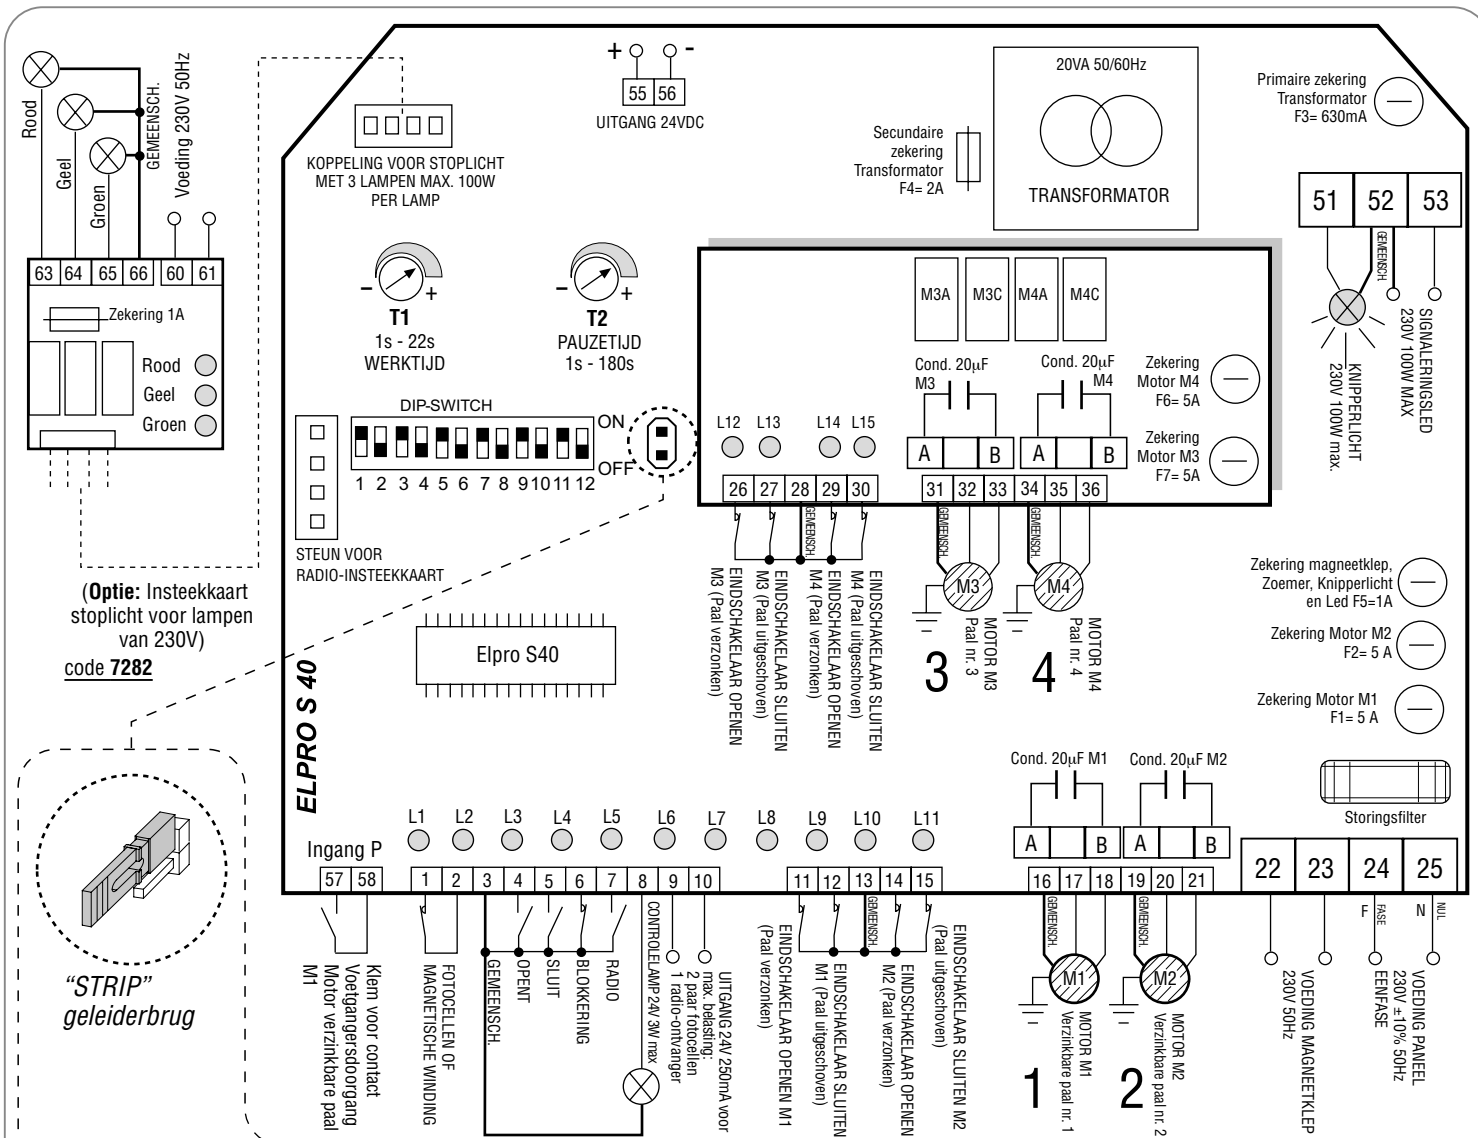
Rood
Geel
Groen
GEMEENSCH.
Voeding 230V 50Hz

| 63 | 64 | 65 | 66 | 60 | 61 |
|---|---|---|---|---|---|

Zekering 1A
Rood
Geel
Groen

(**Optie:** Insteekkaart stoplicht voor lampen van 230V)
code **7282**

*"STRIP" geleiderbrug*

KOPPELING VOOR STOPLICHT MET 3 LAMPEN MAX. 100W PER LAMP

+ -
| 55 | 56 |
|---|---|
UITGANG 24VDC

20VA 50/60Hz
TRANSFORMATOR

Secundaire zekering Transformator F4= 2A

Primaire zekering Transformator F3= 630mA

| 51 | 52 | 53 |
|---|---|---|
GEMEENSCH.
KNIPPERLICHT 230V 100W max.
SIGNALERINGSLED 230V 100W MAX

T1
1s - 22s
WERKTIJD

T2
PAUZETIJD
1s - 180s

DIP-SWITCH
ON
OFF
1 2 3 4 5 6 7 8 9 10 11 12

STEUN VOOR RADIO-INSTEEKKAART

M3A M3C M4A M4C
Cond. 20$\mu$F M3
Cond. 20$\mu$F M4
A B A B
L12 L13 L14 L15

| 26 | 27 | 28 | 29 | 30 | 31 | 32 | 33 | 34 | 35 | 36 |
|---|---|---|---|---|---|---|---|---|---|---|

GEMEENSCH.
EINDSCHAKELAAR OPENEN M3 (Paal verzonken)
EINDSCHAKELAAR SLUITEN M3 (Paal uitgeschoven)
EINDSCHAKELAAR OPENEN M4 (Paal verzonken)
EINDSCHAKELAAR SLUITEN M4 (Paal uitgeschoven)

GEMEENSCH.
M3
MOTOR M3 Paal nr. 3
3
GEMEENSCH.
M4
MOTOR M4 Paal nr. 4
4

Zekering Motor M4 F6= 5A
Zekering Motor M3 F7= 5A

Zekering magneetklep, Zoemer, Knipperlicht en Led F5=1A
Zekering Motor M2 F2= 5 A
Zekering Motor M1 F1= 5 A

Elpro S40

ELPRO S 40

Cond. 20$\mu$F M1
Cond. 20$\mu$F M2
A B A B

Storingsfilter

L1 L2 L3 L4 L5 L6 L7 L8 L9 L10 L11

Ingang P

| 57 | 58 | 1 | 2 | 3 | 4 | 5 | 6 | 7 | 8 | 9 | 10 | 11 | 12 | 13 | 14 | 15 | 16 | 17 | 18 | 19 | 20 | 21 | 22 | 23 | 24 | 25 |
|---|---|---|---|---|---|---|---|---|---|---|---|---|---|---|---|---|---|---|---|---|---|---|---|---|---|---|

Klem voor contact Voetgangersdoorgang Motor verzinkbare paal M1
FOTOCELLEN OF MAGNETISCHE WINDING
GEMEENSCH.
OPENT
SLUIT
BLOKKERING
RADIO
CONTROLELAMP 24V 3W max
UITGANG 24V 250mA voor max. belasting: 2 paar fotocellen 1 radio-ontvanger

GEMEENSCH.
EINDSCHAKELAAR OPENEN M1 (Paal verzonken)
EINDSCHAKELAAR SLUITEN M1 (Paal uitgeschoven)
EINDSCHAKELAAR OPENEN M2 (Paal verzonken)
EINDSCHAKELAAR SLUITEN M2 (Paal uitgeschoven)

GEMEENSCH.
M1
MOTOR M1 Verzinkbare paal nr. 1
1
GEMEENSCH.
M2
MOTOR M2 Verzinkbare paal nr. 2
2

VOEDING MAGNEETKLEP 230V 50Hz
F FASE
N NUL
VOEDING PANEEL 230V ±10% 50Hz EENFASE